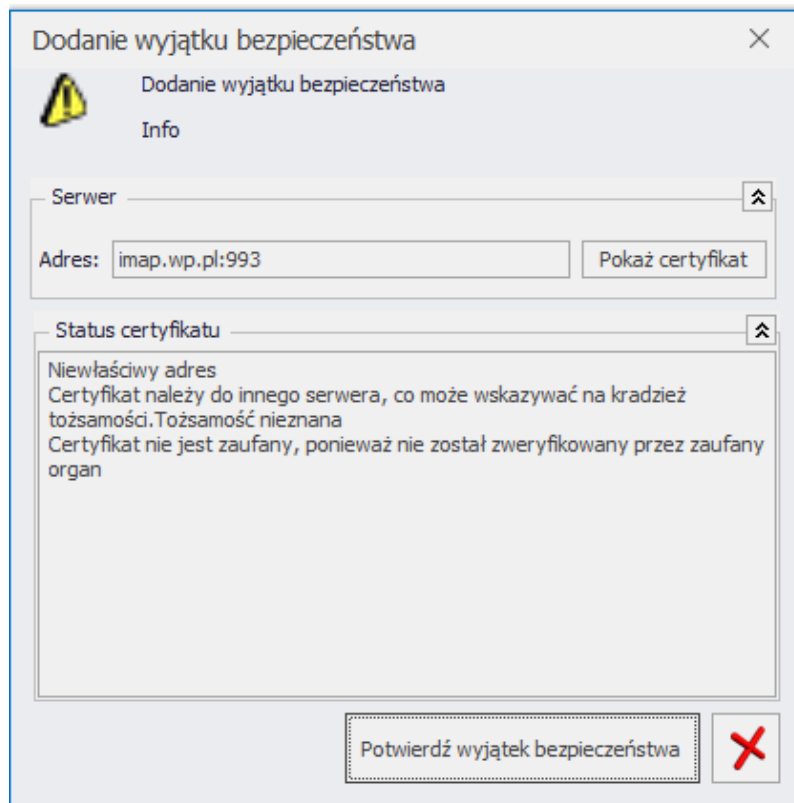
Dodanie wyjątku bezpieczeństwa

Dodanie wyjątku bezpieczeństwa

Info

Serwer

Adres: imap.wp.pl:993

Pokaż certyfikat

Status certyfikatu

Niewłaściwy adres
Certyfikat należy do innego serwera, co może wskazywać na kradzież tożsamości.Tożsamość nieznana
Certyfikat nie jest zaufany, ponieważ nie został zweryfikowany przez zaufany organ

Potwierdź wyjątek bezpieczeństwa